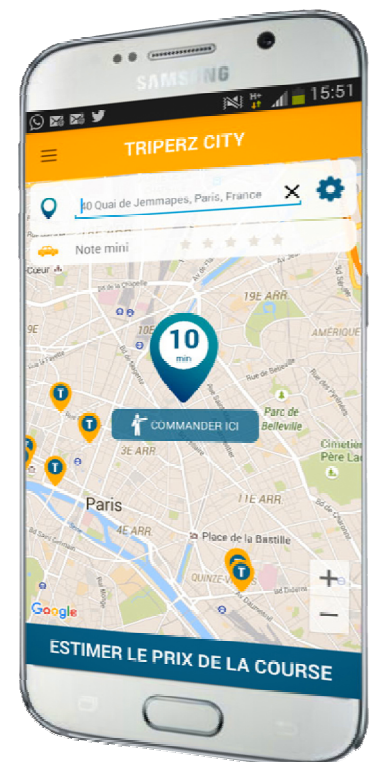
SAMSUNG

15:51

TRIPERZ CITY

40 Quai de Jemmapes, Paris, France

Note mini

Cœur

19E ARR

AMÉRIQUE

10
min

Rue de Belleville

COMMANDER ICI

Parc de Belleville

3E ARR

Cimetière Père Lachaise

Paris

11E ARR

4E ARR

Place de la Bastille

QUINZE-VINGTS

Google

ESTIMER LE PRIX DE LA COURSE